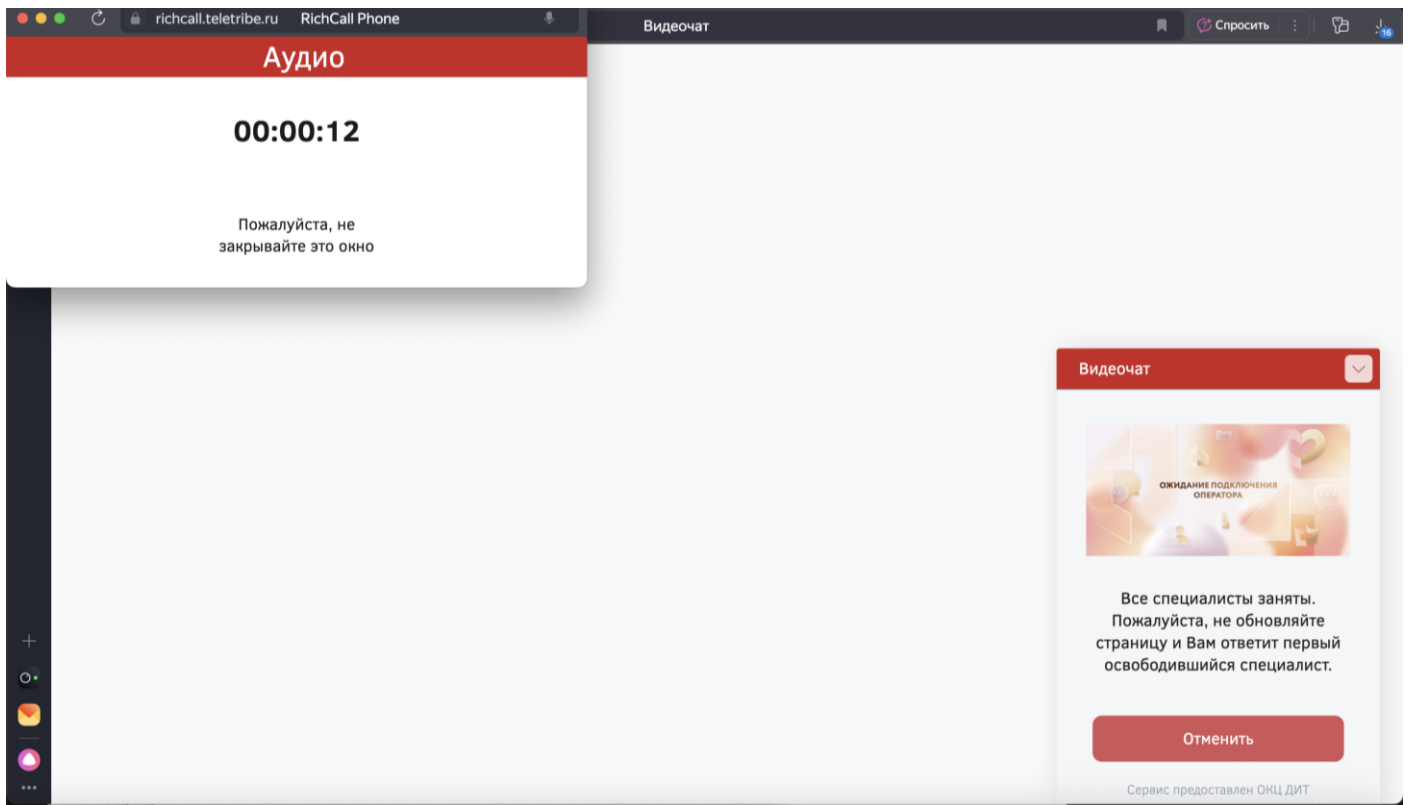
richcall.teletribe.ru RichCall Phone

Видеочат

Спросить

16

Аудио

00:00:12

Пожалуйста, не закрывайте это окно

Видеочат

ОЖИДАНИЕ ПОДКЛЮЧЕНИЯ ОПЕРАТОРА

Все специалисты заняты. Пожалуйста, не обновляйте страницу и Вам ответит первый освободившийся специалист.

Отменить

Сервис предоставлен ОКЦ ДИТ